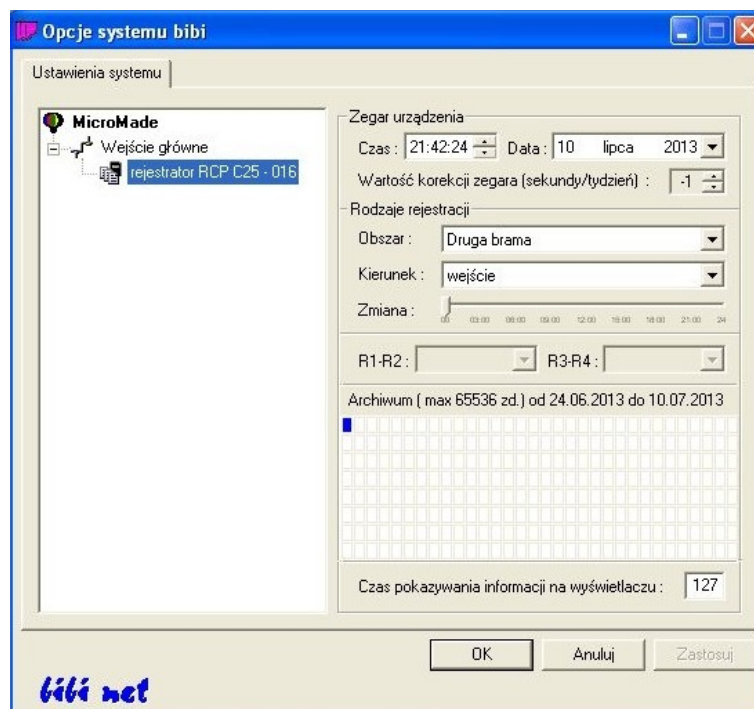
Opcje systemu bibi

Ustawienia systemu

MicroMade
Wejście główne
rejestrator RCP C25 - 016

Zegar urządzenia
Czas : 21:42:24 Data : 10 lipca 2013
Wartość korekcji zegara (sekundy/tydzień) : -1
Rodzaje rejestracji
Obszar : Druga brama
Kierunek : wejście
Zmiana :
00 03:00 06:00 09:00 12:00 15:00 18:00 21:00 24
R1-R2 : R3-R4 :
Archiwum ( max 65536 zd.) od 24.06.2013 do 10.07.2013

Czas pokazywania informacji na wyświetlaczu : 127

OK Anuluj Zastosuj

bibi net